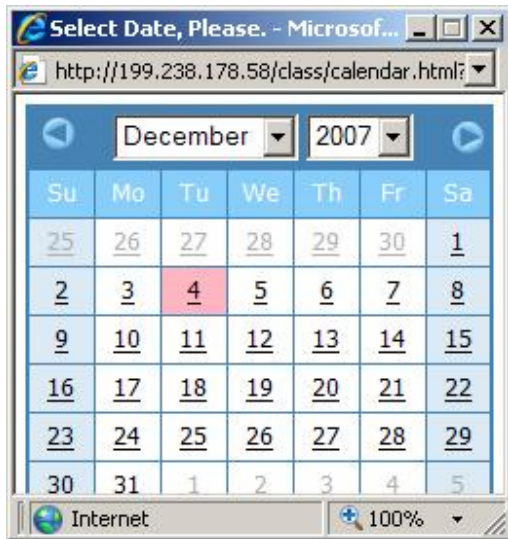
Select Date, Please. - Microsof...

http://199.238.178.58/class/calendar.html?

December 2007

| Su | Mo | Tu | We | Th | Fr | Sa |
|---|---|---|---|---|---|---|
| 25 | 26 | 27 | 28 | 29 | 30 | 1 |
| 2 | 3 | 4 | 5 | 6 | 7 | 8 |
| 9 | 10 | 11 | 12 | 13 | 14 | 15 |
| 16 | 17 | 18 | 19 | 20 | 21 | 22 |
| 23 | 24 | 25 | 26 | 27 | 28 | 29 |
| 30 | 31 | 1 | 2 | 3 | 4 | 5 |

Internet 100%